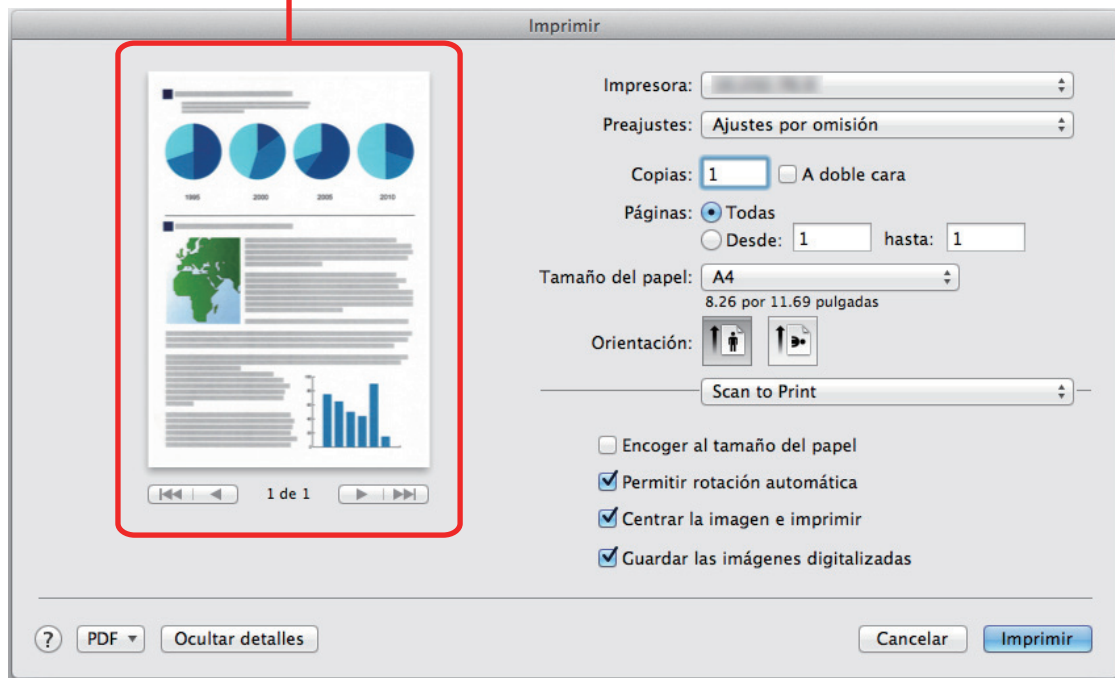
Imprimir

1995 2000 2005 2010

1 de 1

Impresora: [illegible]

Preajustes: Ajustes por omisión

Copias: 1 A doble cara

Páginas: Todas

Desde: 1 hasta: 1

Tamaño del papel: A4

8.26 por 11.69 pulgadas

Orientación:

Scan to Print

Encoger al tamaño del papel

Permitir rotación automática

Centrar la imagen e imprimir

Guardar las imágenes digitalizadas

? PDF Ocultar detalles Cancelar Imprimir